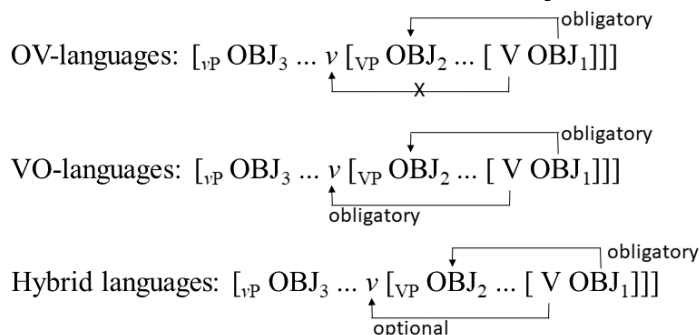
obligatory

OV-languages: $[_{vP}$ OBJ$_3$ ... $v$ $[_{VP}$ OBJ$_2$ ... [ V OBJ$_1$]]]

X

obligatory

VO-languages: $[_{vP}$ OBJ$_3$ ... $v$ $[_{VP}$ OBJ$_2$ ... [ V OBJ$_1$]]]

obligatory

obligatory

Hybrid languages: $[_{vP}$ OBJ$_3$ ... $v$ $[_{VP}$ OBJ$_2$ ... [ V OBJ$_1$]]]

optional